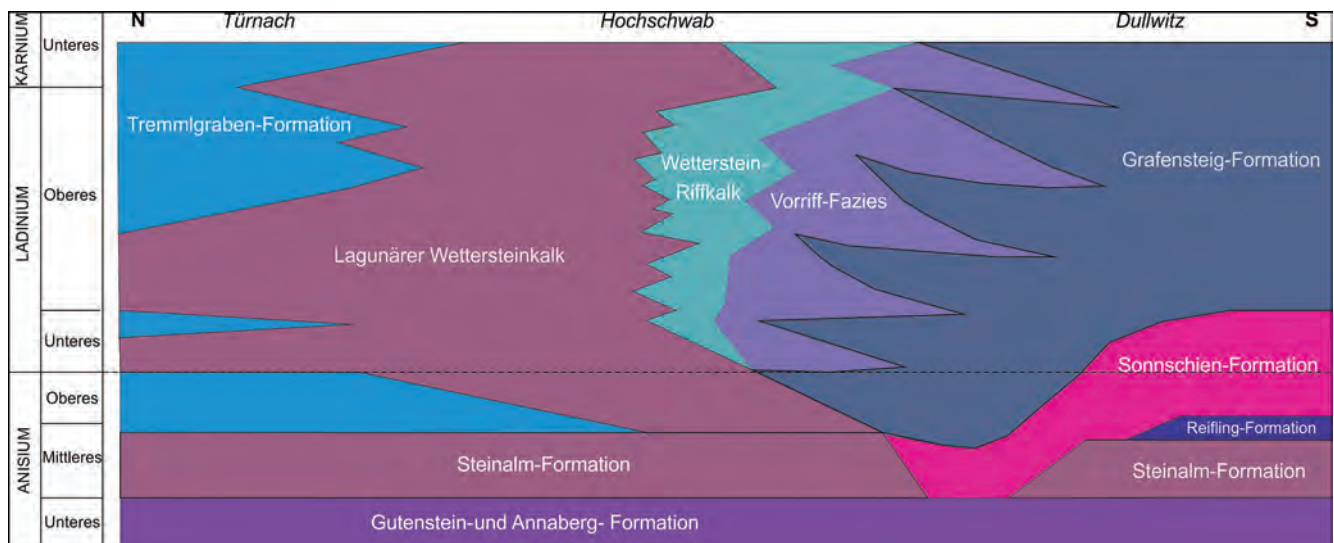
KARNIUM
Unteres
LADINIUM
Oberes
Unteres
ANISIUM
Oberes
Mittleres
Unteres

N
Türnach
Hochschwab
Dullwitz
S

Tremmlgraben-Formation
Wetterstein-Riffkalk
Vorriff-Fazies
Grafensteig-Formation
Lagunärer Wettersteinkalk
Sonnschien-Formation
Reifling-Formation
Steinalm-Formation
Steinalm-Formation
Gutenstein-und Annaberg- Formation